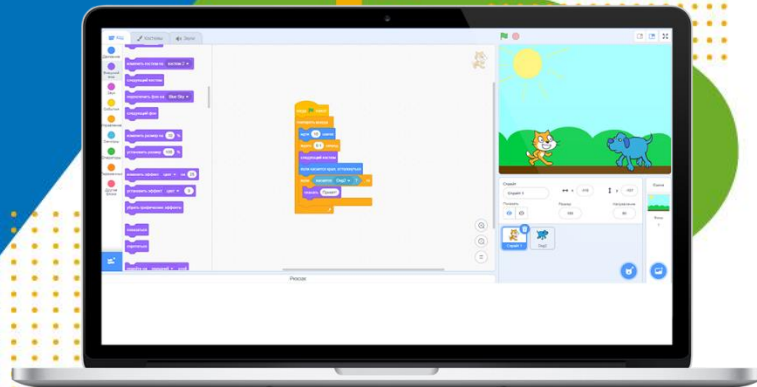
Код
Костюмы
Звуки
Движение
Внешний вид
Звук
События
Управление
Сенсоры
Операторы
Переменные
Другие блоки
изменить на костюм костюм 2
следующий костюм
переключить фон на Blue Sky
следующий фон
изменить размер на 10 %
установить размер 100 %
изменить эффект цвет на 25
установить эффект цвет в 0
убрать графические эффекты
показаться
спрятаться
перейти на передний слой
когда флажок нажат
перейти в начало
идти 10 шагов
ждать 0.1 секунд
следующий костюм
если касается края, оттолкнуться
если касается Dog2 ? то
сказать Привет!
Рюкзак
Спрайт Спрайт1
x 0
y 0
Показать
Размер 100
Направление 90
Спрайт1
Dog2
Сцена
Фоны
1